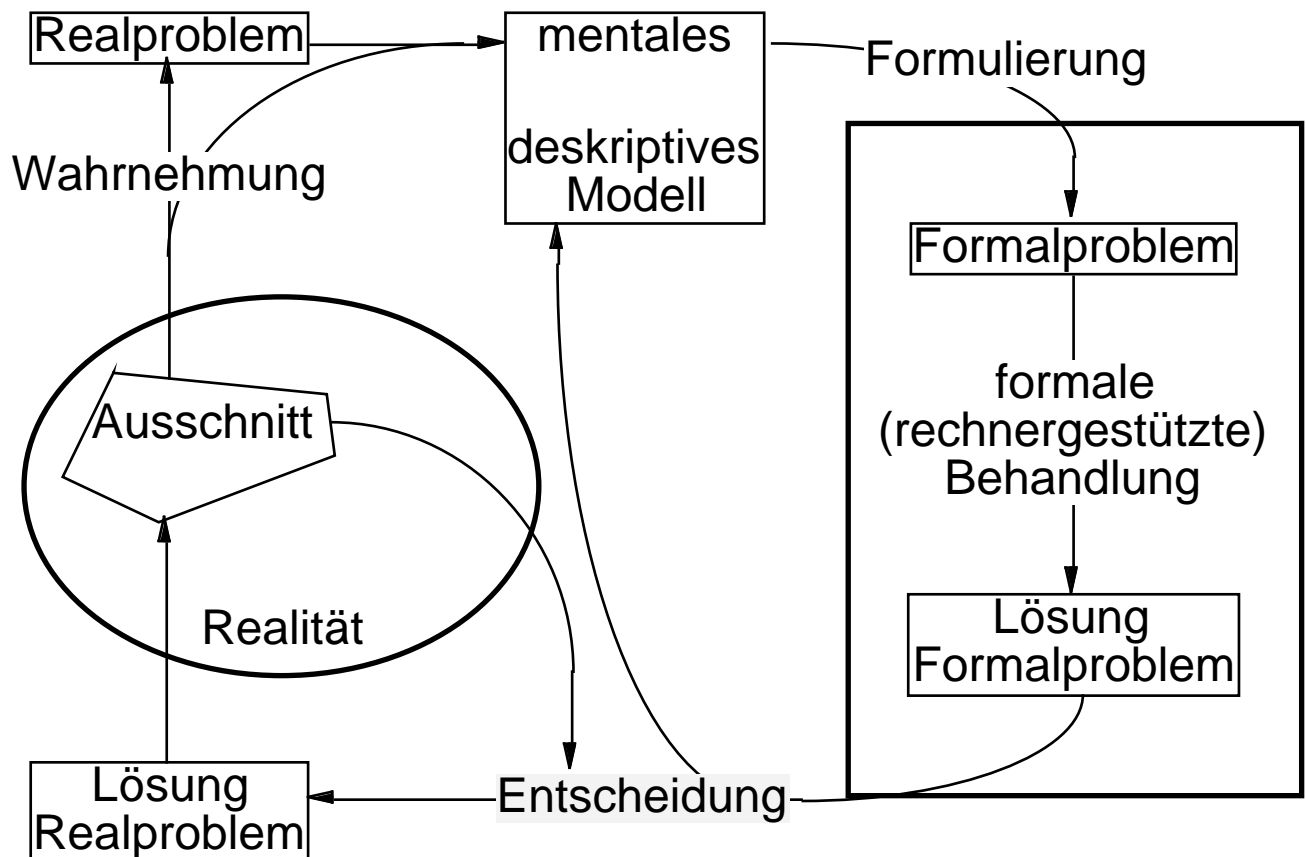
Realproblem

mentales

deskriptives Modell

Formulierung

Wahrnehmung

Formalproblem

formale (rechnergestützte) Behandlung

Ausschnitt

Realität

Lösung Formalproblem

Lösung Realproblem

Entscheidung